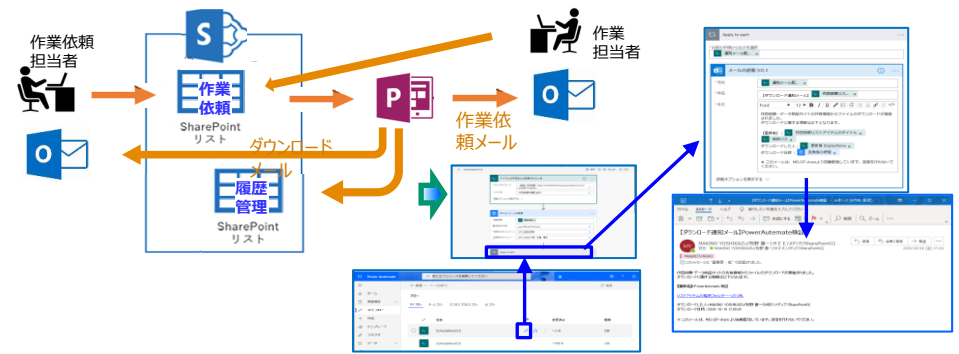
作業依頼
担当者

作業
依頼

SharePoint
リスト

作業
担当者

作業依
頼メール

ダウンロード
メール

履歴
管理

SharePoint
リスト

Apply to each

メールの送信 (V2) 3

【ダウンロード通知メール】PowerAutomate株式